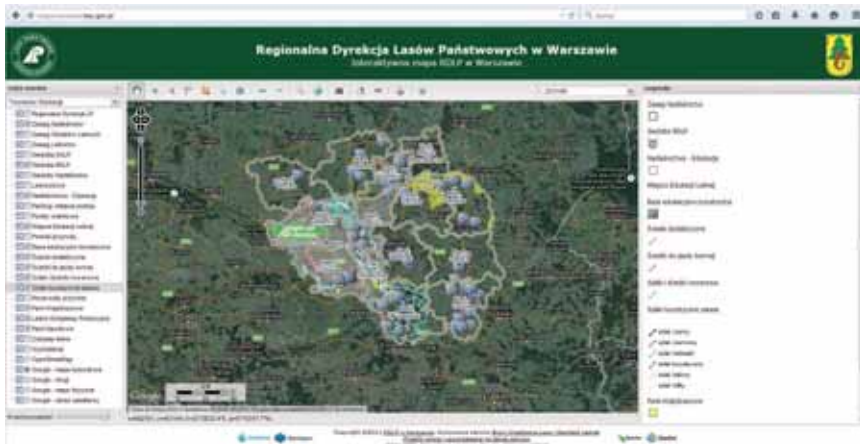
Regionalna Dyrekcja Lasów Państwowych w Warszawie

Interaktywna mapa RDLP w Warszawie

Legenda

Zasięg Nadleśnictw

Siedziba RDLP

Nadleśnictwa - Siedziba

Miejsce Edukacji Leśnej

Baza edukacyjno-turystyczna

Ścieżki edukacyjne

Ścieżki do jazdy konnej

Szlaki i ścieżki rowerowe

Szlaki turystyczne piesze

szlak czarny

szlak czerwony

szlak niebieski

szlak turystyczny

szlak zielony

szlak żółty

Pole biwakowe

Regionalna Dyrekcja LP

Zasięg Nadleśnictw

Zasięg Obrębów Leśnych

Zasięg Leśnictw

Siedziba RDLP

Siedziba Nadleśnictw

Leśniczówki

Nadleśnictwa - Siedziba

Parkingi leśne

Punkty widokowe

Miejsce Edukacji Leśnej

Pomniki przyrody

Baza edukacyjno-turystyczna

Ścieżki edukacyjne

Ścieżki do jazdy konnej

Szlaki i ścieżki rowerowe

Szlaki turystyczne piesze

Rezerwaty przyrody

Parki Krajobrazowe

Natura 2000

Google - mapa hybrydowa

Google - drogi

Google - mapa fizyczna

Google - zdjęcia satelitarne

Google